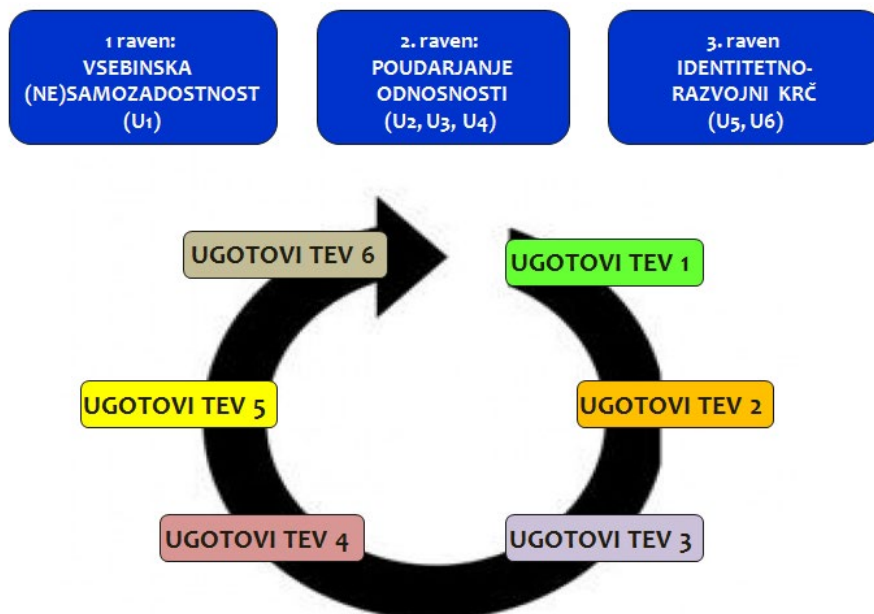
1 raven:
VSEBINSKA
(NE)SAMOZADOSTNOST
(U1)

2. raven:
POUDARJANJE
ODNOSNOSTI
(U2, U3, U4)

3. raven
IDENTITETNO-
RAZVOJNI KRČ
(U5, U6)

UGOTOVI TEV 6

UGOTOVI TEV 1

UGOTOVI TEV 5

UGOTOVI TEV 2

UGOTOVI TEV 4

UGOTOVI TEV 3